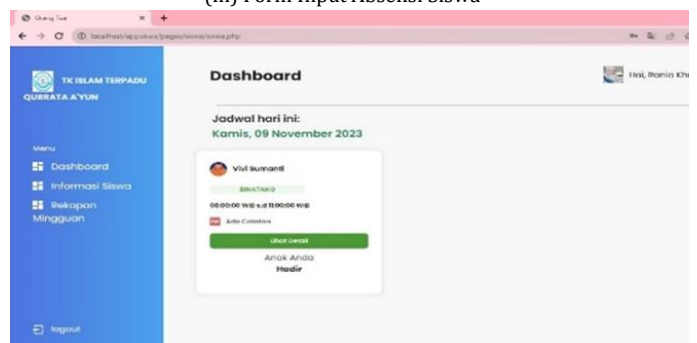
(iii) Form Input Absensi Siswa

Qurrg Tua ×

localhost/app.siswa/pages/siswa/siswa.php

TK ISLAM TERPADU QURRATA A'YUN

Menu

Dashboard

Informasi Siswa

Rekapan Mingguan

logout

Dashboard

Hai, Ronia Kh

Jadwal hari ini:
Kamis, 09 November 2023

Vivi Sumanti

BINATANG

08:00:00 WIB s.d 11:00:00 WIB

Ada Catatan

Lihat Detail

Anak Anda
Hadir